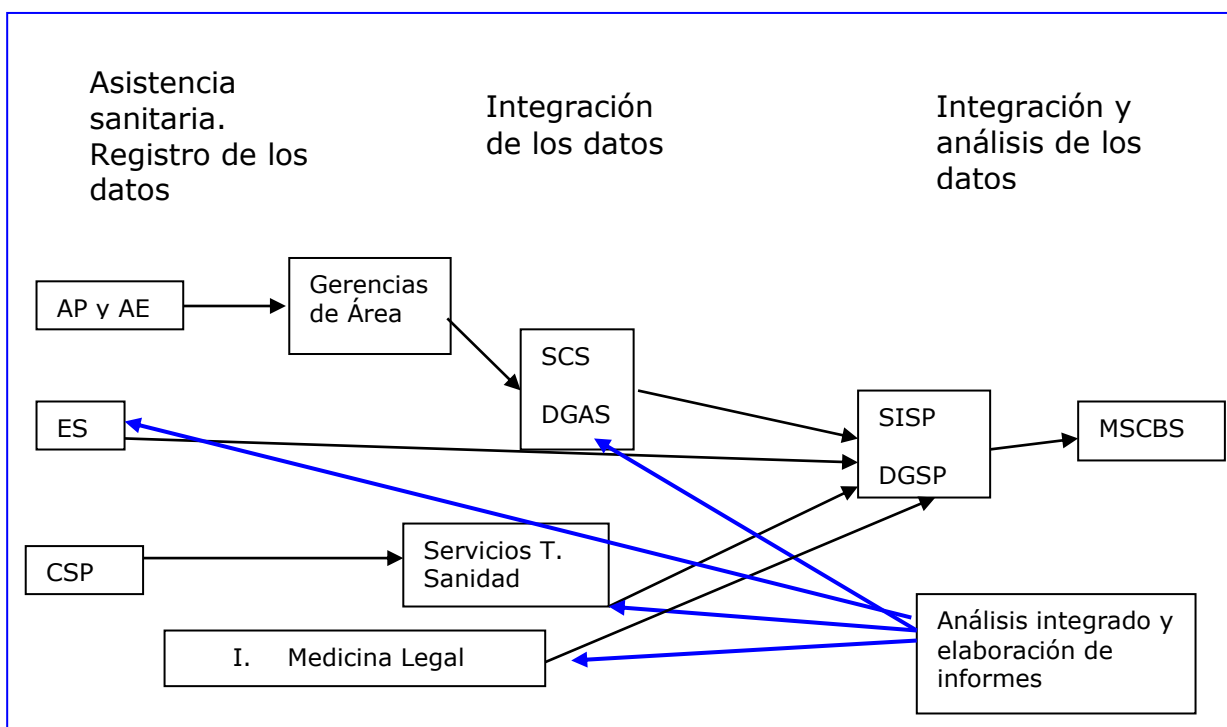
Asistencia sanitaria. Registro de los datos

Integración de los datos

Integración y análisis de los datos

AP y AE

Gerencias de Área

SCS

DGAS

ES

SISP

DGSP

MSCBS

CSP

Servicios T. Sanidad

I. Medicina Legal

Análisis integrado y elaboración de informes